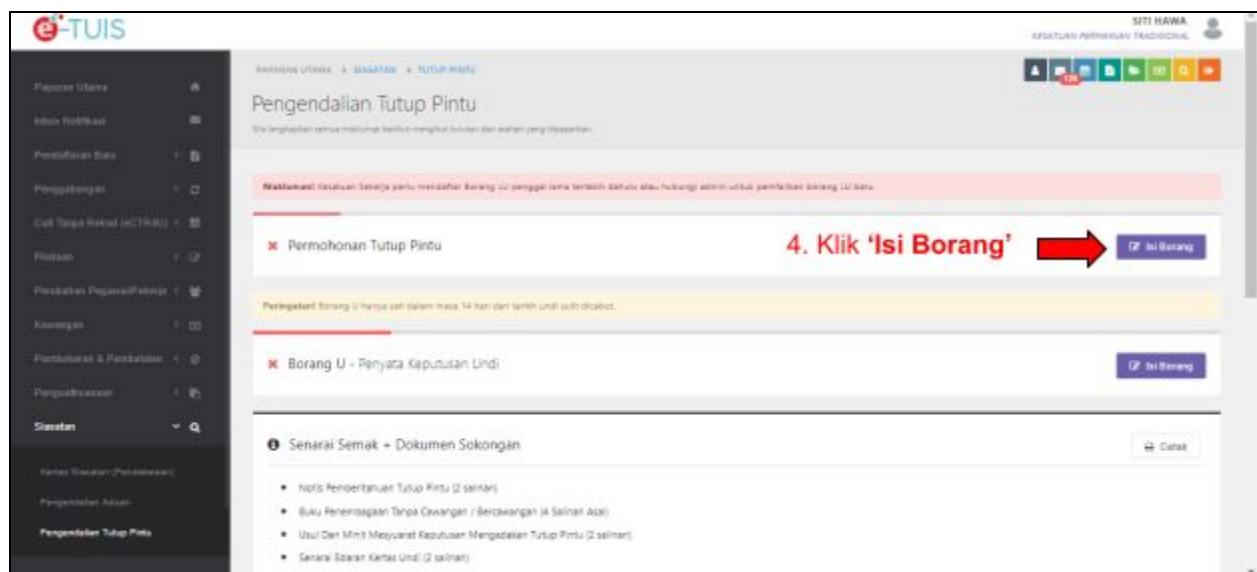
e-TUIS

SITI HAWA
KESATUAN PERNIAGAAN TRADISIONAL

Paparan Utama
Inbox Notifikasi
Pendaftaran Baru
Penggabungan
Cuti Tanpa Rekod (eCTRKU)
Pindaan
Perubahan Pegawai/Pekerja
Kewangan
Pembubaran & Pembatalan
Pengusulkuasaan
Siasatan
Kertas Siasatan (Pendakwaan)
Pengendalian Aduan
Pengendalian Tutup Pintu

PAPARAN UTAMA > SIASATAN > TUTUP PINTU

Pengendalian Tutup Pintu

Sila lengkapkan semua maklumat berikut mengikut turutan dan wahan yang disasarkan

136

Maklumat! Kesatuan Sekerja perlu mendaftar Borang LU pengguna terlebih dahulu atau hubungi admin untuk pemfailan borang LU baru.

× Permohonan Tutup Pintu

4. Klik 'Isi Borang'

Isi Borang

Peringatan! Borang U hanya sah dalam masa 14 hari dari tarikh undi sulit dicabut.

× Borang U - Penyata Keputusan Undi

Isi Borang

Senarai Semak + Dokumen Sokongan

Cetak

• Notis Pemberitahuan Tutup Pintu (2 salinan)
• Buku Penerimaagan Tanpa Cawangan / Bercawangan (4 Salinan Asal)
• Usul Dan Minit Mesyuarat Keputusan Mengadakan Tutup Pintu (2 salinan)
• Senarai Edaran Kertas Undi (2 salinan)